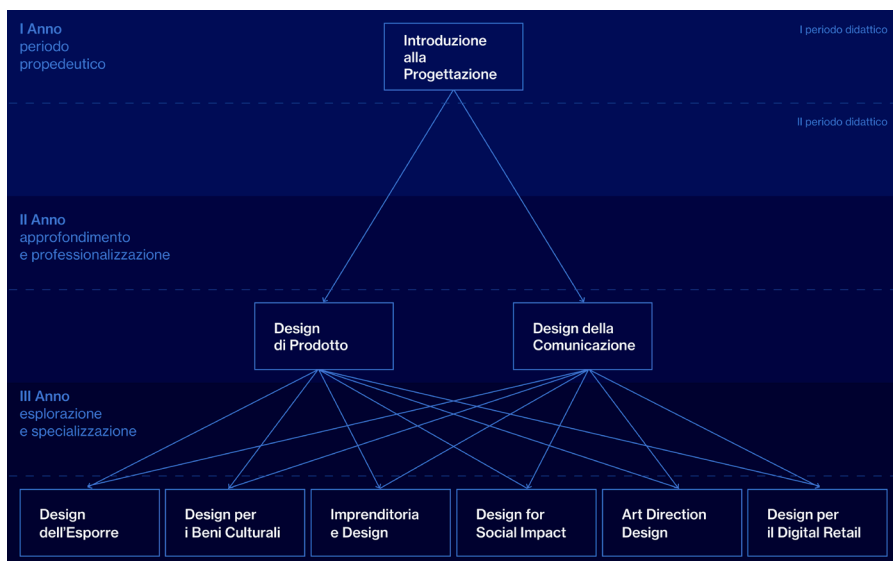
I Anno
periodo
propedeutico

Introduzione
alla
Progettazione

I periodo didattico

II periodo didattico

II Anno
approfondimento
e professionalizzazione

Design
di Prodotto

Design della
Comunicazione

III Anno
esplorazione
e specializzazione

Design
dell'Esporre

Design per
i Beni Culturali

Imprenditoria
e Design

Design for
Social Impact

Art Direction
Design

Design per
il Digital Retail